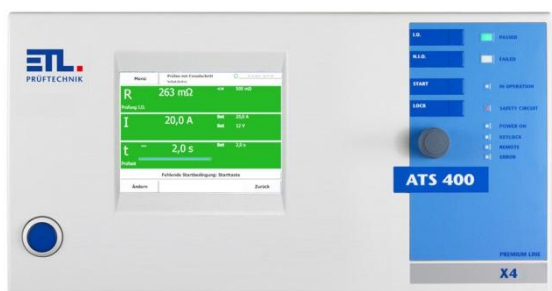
ETL
PRÜFTECHNIK

Menü
Prüfen mit Einzelschritt
R
263 mΩ
<=
500 mΩ
Prüfung I.O.
I
20,0 A
Soll
20,0 A
12 V
t
2,0 s
Soll
2,0 s
Prüfzeit
Fehlende Startbedingung: Starttaste
Ändern
Zurück

I.O.
N.I.O.
START
LOCK
PASSED
FAILED
IN OPERATION
SAFETY CIRCUIT
POWER ON
KEYLOCK
REMOTE
ERROR
ATS 400
PREMIUM LINE
X4